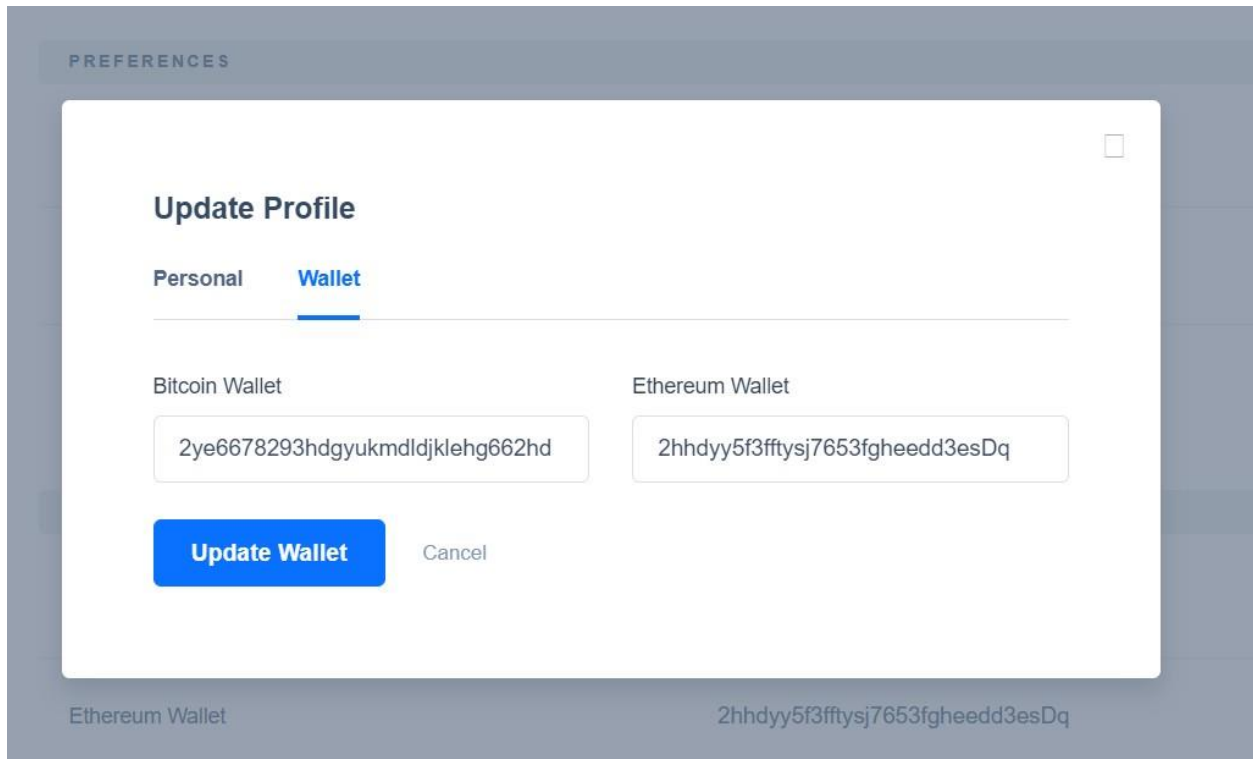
PREFERENCES

Update Profile

Personal Wallet

Bitcoin Wallet

2ye6678293hdgyukmdldjklehg662hd

Ethereum Wallet

2hhdyy5f3fftysj7653fgheedd3esDq

Update Wallet Cancel

Ethereum Wallet 2hhdyy5f3fftysj7653fgheedd3esDq